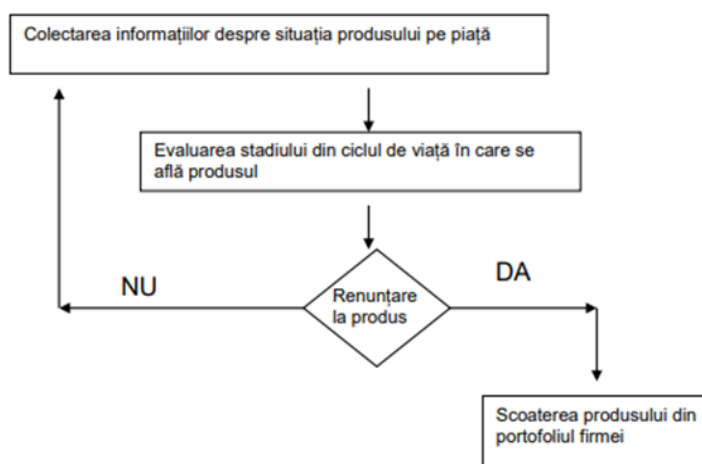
Colectarea informațiilor despre situația produsului pe piață

Evaluarea stadiului din ciclul de viață în care se află produsul

NU

DA

Renunțare la produs

Scoaterea produsului din portofoliul firmei